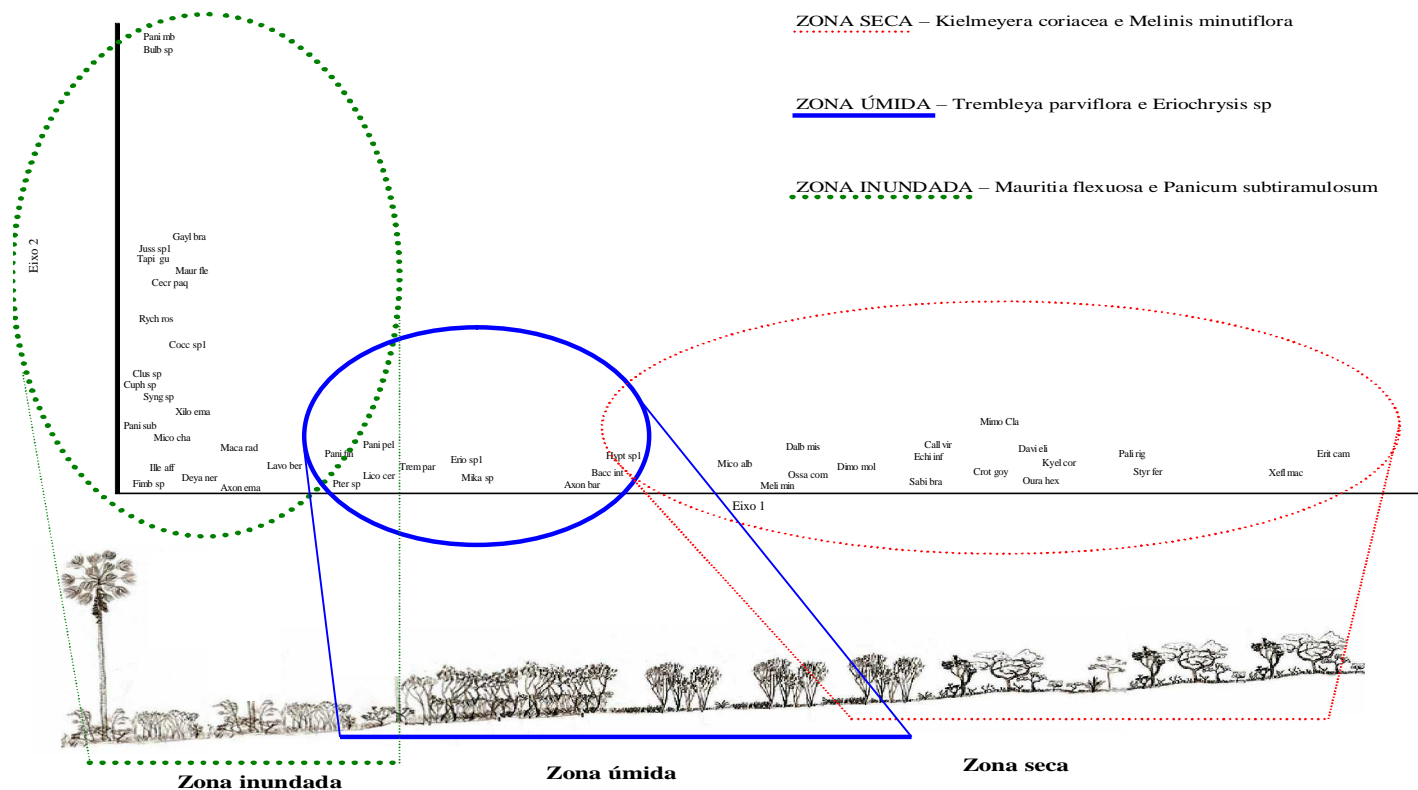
ZONA SECA – Kielmeyera coriacea e Melinis minutiflora

ZONA ÚMIDA – Trembleya parviflora e Eriochrysis sp

ZONA INUNDADA – Mauritia flexuosa e Panicum subtiramulosum

Eixo 2

Pani mb
Bulb sp
Gayl bra
Juss sp1
Tapi gu
Maur fle
Cecr paq
Rych ros
Cocc sp1
Clus sp
Cuph sp
Syng sp
Xilo ema
Pani sub
Mico cha
Maca rad
Ille aff
Fimb sp
Deya ner
Axon ema
Lavo ber
Pani fil
Pani pel
Pter sp
Lico cer
Trem par
Erio sp1
Mika sp
Hypt sp1
Bacc int
Axon bar
Mico alb
Meli min
Dalb mis
Ossa com
Dimo mol
Call vir
Echi inf
Sabi bra
Mimo Cla
Crot goy
Davi eli
Kyel cor
Oura hex
Pali rig
Styr fer
Xefl mac
Erit cam

Eixo 1

Zona inundada

Zona úmida

Zona seca